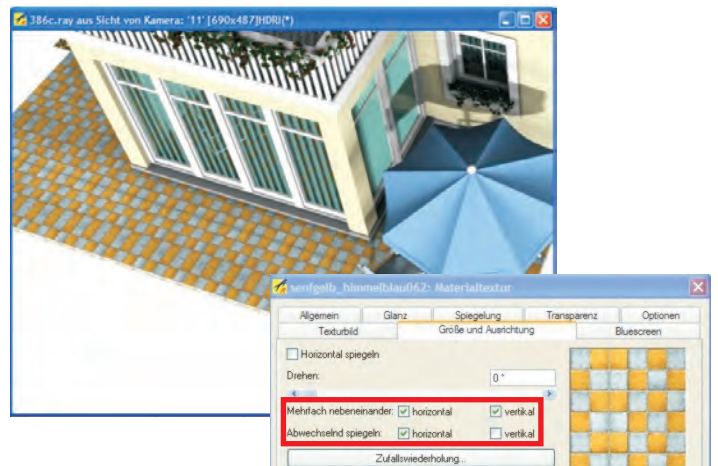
386c.ray aus Sicht von Kamera: '11' [690x487]HDRI(*)

senfgelb_himmelblau062: Materialtextur

Allgemein | Glanz | Spiegelung | Transparenz | Optionen
Texturbild | Größe und Ausrichtung | Bluescreen

Horizontal spiegeln

Drehen: 0 °

Mehrfach nebeneinander: horizontal vertikal

Abwechselnd spiegeln: horizontal vertikal

Zufallswiederholung...